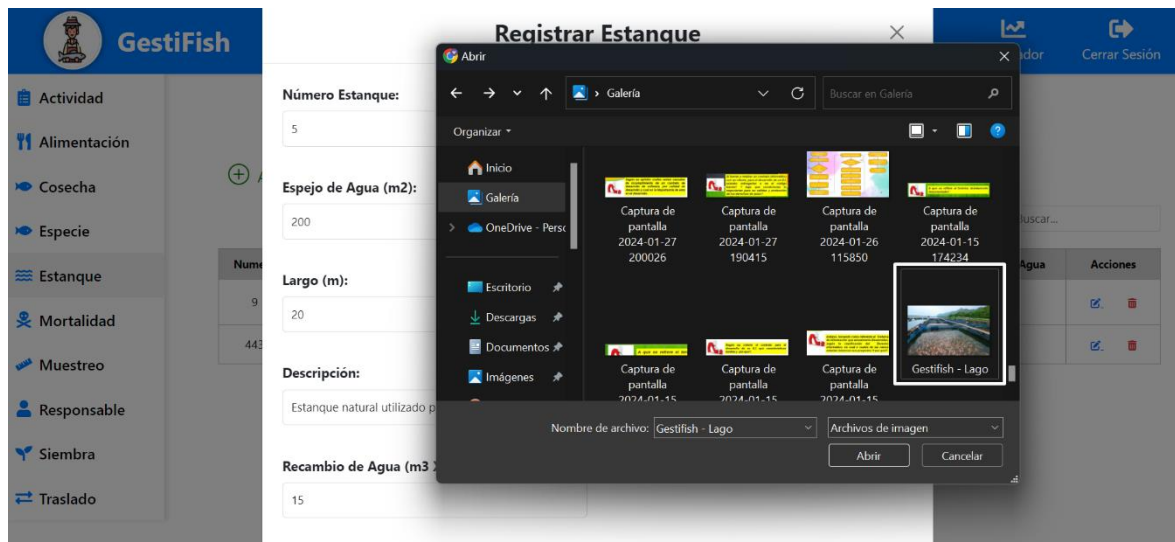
GestiFish

Actividad
Alimentación
Cosecha
Especie
Estanque
Mortalidad
Muestreo
Responsable
Siembra
Traslado

Registrar Estanque

Número Estanque:
5

Espejo de Agua (m2):
200

Largo (m):
20

Descripción:
Estanque natural utilizado p

Recambio de Agua (m3
15

Num
9
443

ador
Cerrar Sesión

uscar...

Agua
Acciones

Abrir

Galería
Buscar en Galería

Organizar

Inicio
Galería
OneDrive - Perso
Escritorio
Descargas
Documentos
Imágenes

Captura de pantalla 2024-01-27 200026
Captura de pantalla 2024-01-27 190415
Captura de pantalla 2024-01-26 115850
Captura de pantalla 2024-01-15 174234
Captura de pantalla 2024-01-15
Captura de pantalla 2024-01-15
Captura de pantalla 2024-01-15
Gestifish - Lago

Nombre de archivo: Gestifish - Lago
Archivos de imagen
Abrir
Cancelar